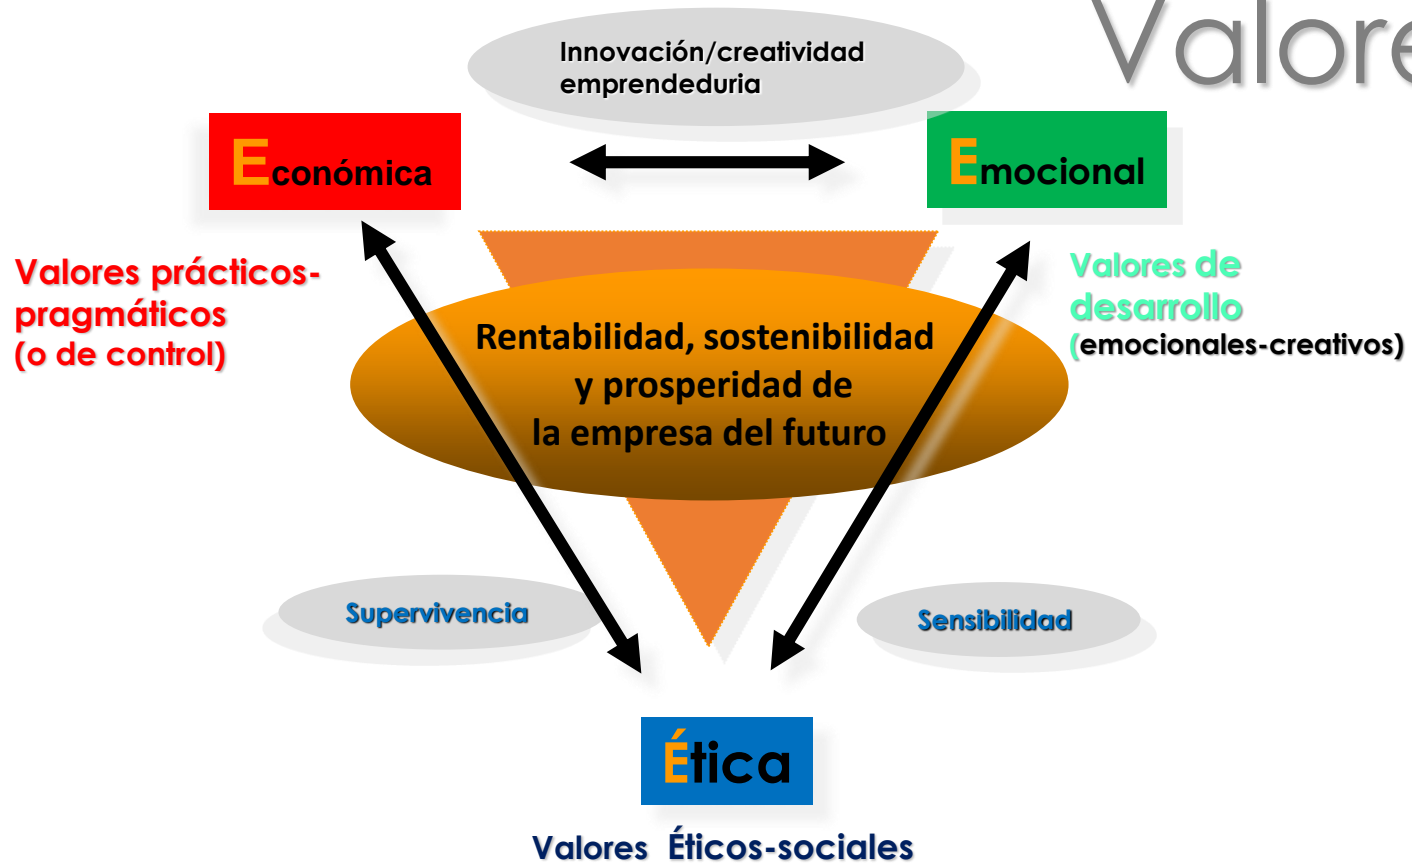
Valore

Innovación/creatividad emprendeduria

Económica

Emocional

Valores prácticos-pragmáticos (o de control)

Rentabilidad, sostenibilidad y prosperidad de la empresa del futuro

Valores de desarrollo (emocionales-creativos)

Supervivencia

Sensibilidad

Ética

Valores Éticos-sociales